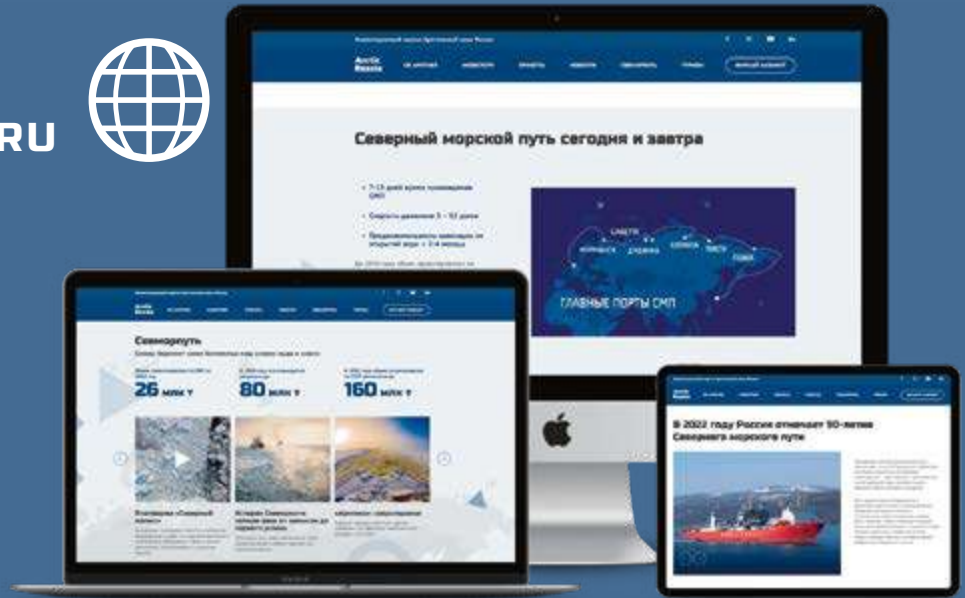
RU

Arctic Russia

Северный морской путь сегодня и завтра

• 7-15 дней время прохождения СМП
• Скорость движения 5 – 12 узлов
• Продолжительность навигации по открытой воде – 3-4 месяца

САБЕТТА
МУРМАНСК
ДУДИНКА
ХАТАНГА
ТИКСИ
ПЕВЕК

ГЛАВНЫЕ ПОРТЫ СМП

Arctic Russia

Севморпуть

26 млн т

80 млн т

160 млн т

Arctic Russia

В 2022 году Россия отмечает 90-летие Северного морского пути